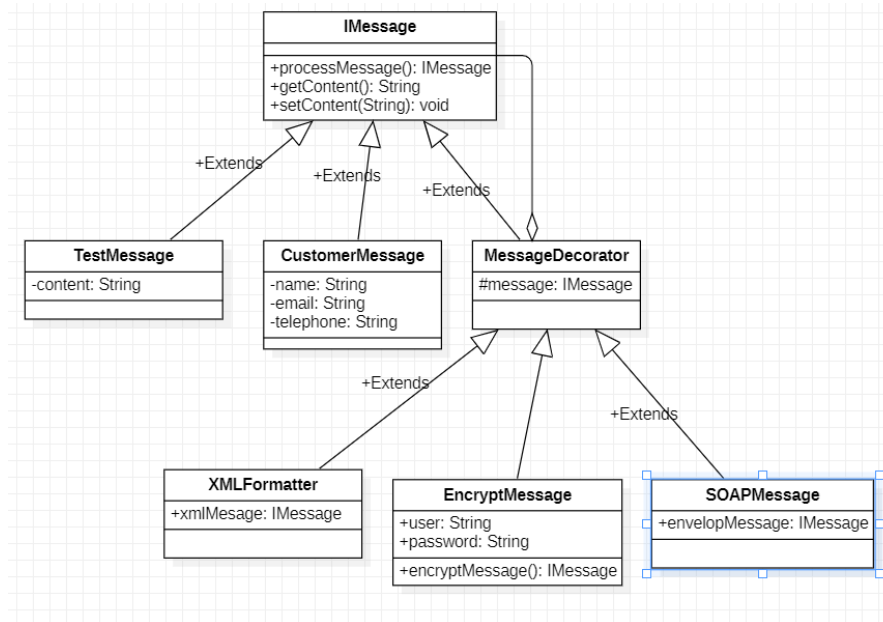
IMessage

+processMessage(): IMessage
+getContent(): String
+setContent(String): void

+Extends

+Extends

+Extends

TestMessage

-content: String

CustomerMessage

-name: String
-email: String
-telephone: String

MessageDecorator

#message: IMessage

+Extends

+Extends

XMLFormatter

+xmlMesage: IMessage

EncryptMessage

+user: String
+password: String

+encryptMessage(): IMessage

SOAPMessage

+envelopMessage: IMessage